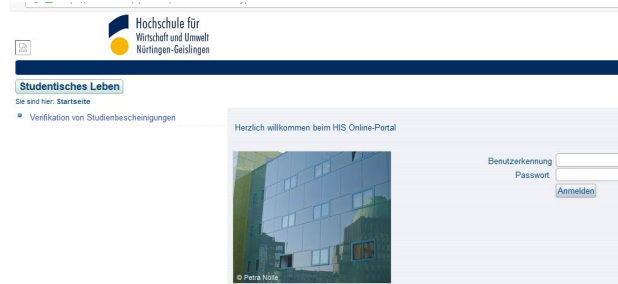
Hochschule für
Wirtschaft und Umwelt
Nürtingen-Geislingen

Studentisches Leben

Sie sind hier: Startseite

Verifikation von Studienbescheinigungen

Herzlich willkommen beim HIS Online-Portal

© Petra Nölle

Benutzerkennung

Passwort

Anmelden